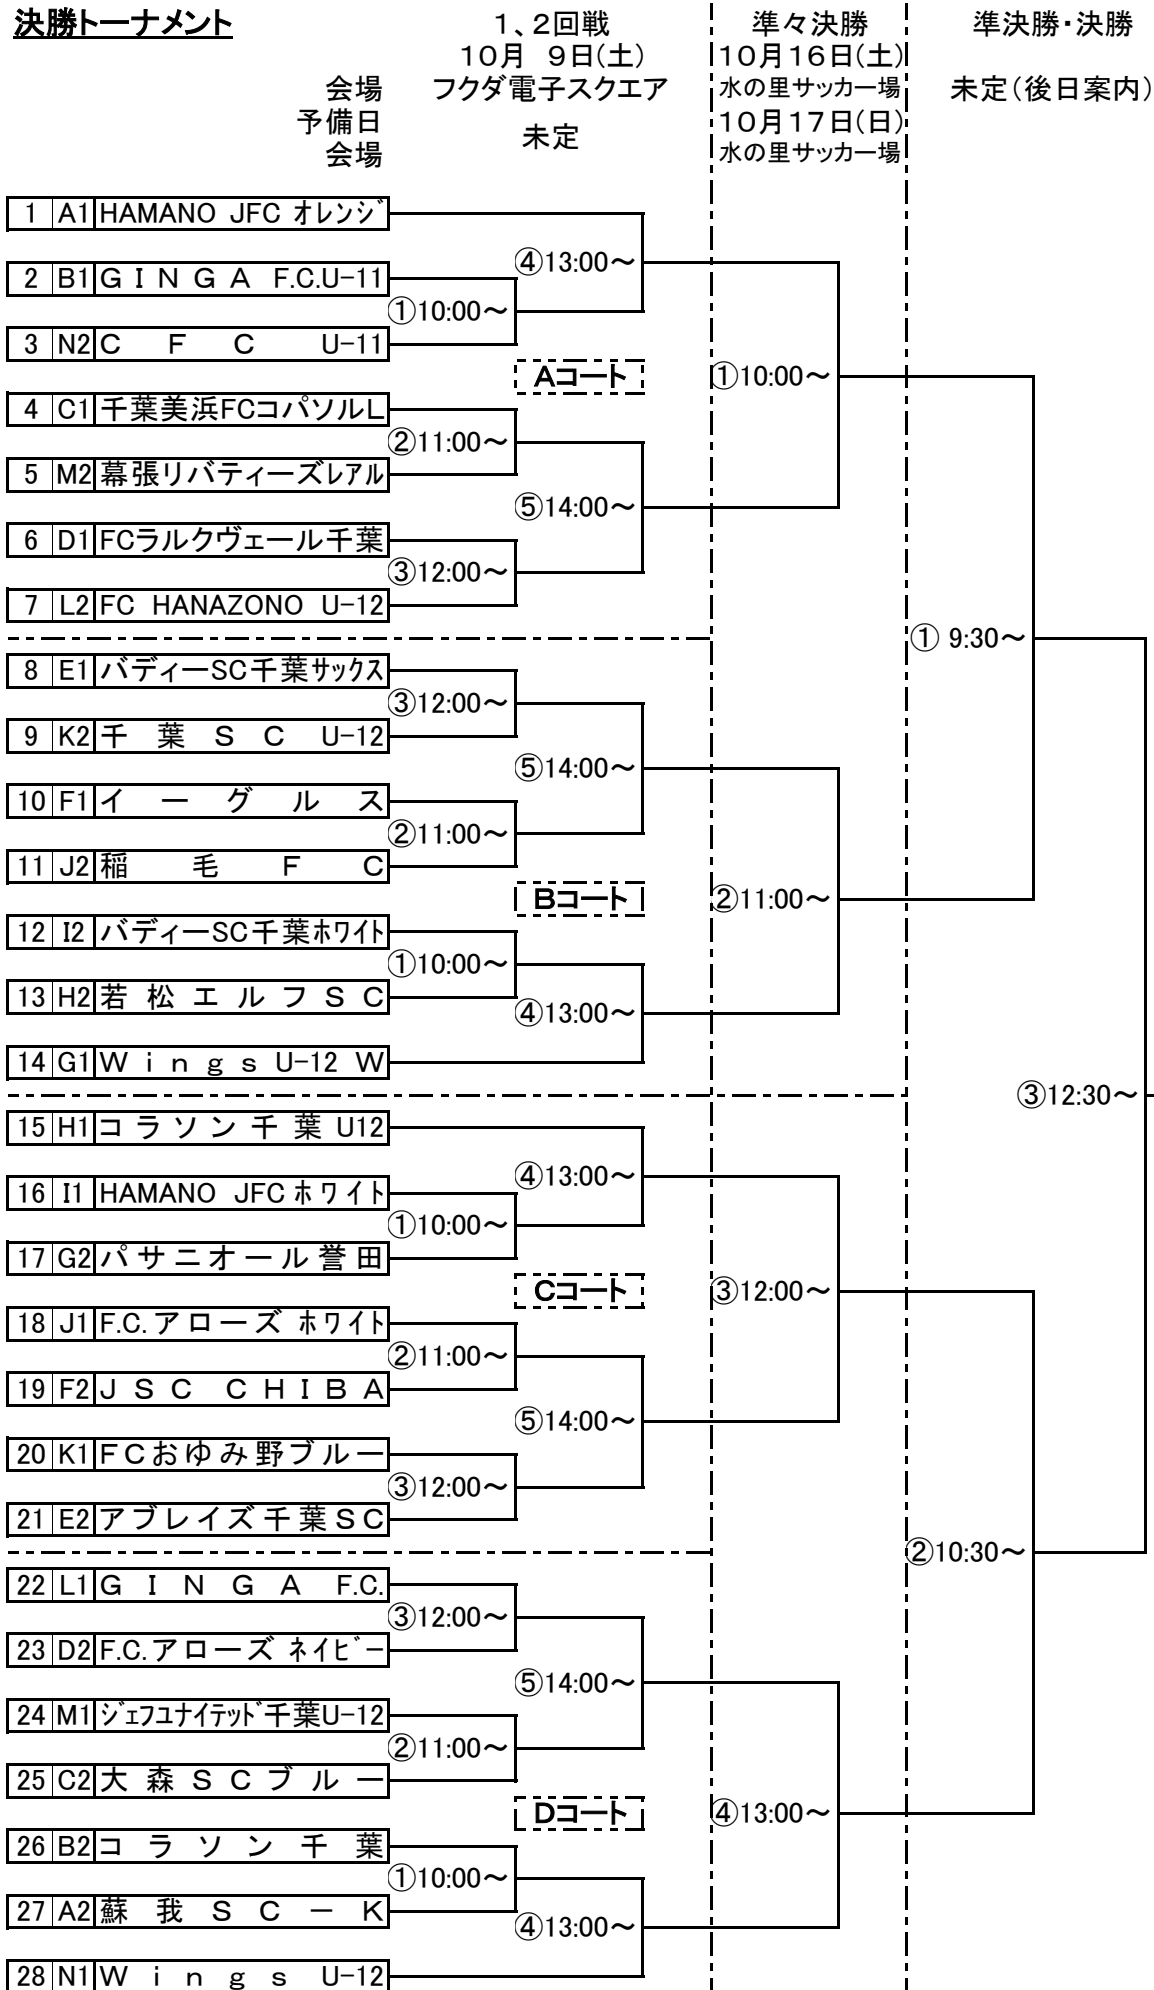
決勝トーナメント

1、2回戦
10月 9日(土)
会場 フクダ電子スクエア
予備日
会場 未定

準々決勝
10月16日(土)
水の里サッカー場
10月17日(日)
水の里サッカー場

準決勝・決勝
未定(後日案内)

| | | |
|---|---|---|
| 1 | A1 | HAMANO JFC オレンジ |
| 2 | B1 | G I N G A F.C.U-11 |
| 3 | N2 | C F C U-11 |
| 4 | C1 | 千葉美浜FCコパソルL |
| 5 | M2 | 幕張リバティーズレアル |
| 6 | D1 | FCラルクヴェール千葉 |
| 7 | L2 | FC HANAZONO U-12 |
| 8 | E1 | バディーSC千葉サックス |
| 9 | K2 | 千 葉 S C U-12 |
| 10 | F1 | イ ー グ ル ス |
| 11 | J2 | 稲 毛 F C |
| 12 | I2 | バディーSC千葉ホワイト |
| 13 | H2 | 若 松 エ ル フ S C |
| 14 | G1 | W i n g s U-12 W |
| 15 | H1 | コ ラ ソ ン 千 葉 U12 |
| 16 | I1 | HAMANO JFC ホワイト |
| 17 | G2 | パ サ ニ オ ー ル 誉 田 |
| 18 | J1 | F.C.アローズ ホワイト |
| 19 | F2 | J S C C H I B A |
| 20 | K1 | F Cおゆみ野ブルー |
| 21 | E2 | アブレイズ千葉SC |
| 22 | L1 | G I N G A F.C. |
| 23 | D2 | F.C.アローズ ネイビー |
| 24 | M1 | ジェフユナイテッド千葉U-12 |
| 25 | C2 | 大 森 S C ブ ル ー |
| 26 | B2 | コ ラ ソ ン 千 葉 |
| 27 | A2 | 蘇 我 S C ー K |
| 28 | N1 | W i n g s U-12 |

Aコート
①10:00～
②11:00～
③12:00～
④13:00～
⑤14:00～

Bコート
③12:00～
②11:00～
①10:00～
⑤14:00～
④13:00～

Cコート
①10:00～
②11:00～
③12:00～
④13:00～
⑤14:00～

Dコート
③12:00～
②11:00～
①10:00～
⑤14:00～
④13:00～

①10:00～
②11:00～
③12:00～
④13:00～

① 9:30～
②10:30～
③12:30～